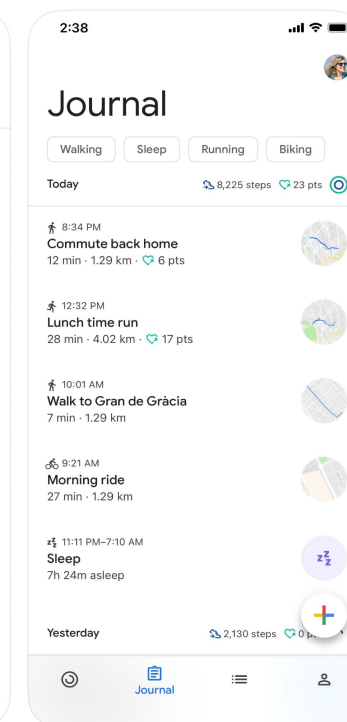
2:38

Journal

Walking Sleep Running Biking

Today 8,225 steps 23 pts

8:34 PM
Commute back home
12 min · 1.29 km · 6 pts

12:32 PM
Lunch time run
28 min · 4.02 km · 17 pts

10:01 AM
Walk to Gran de Gràcia
7 min · 1.29 km

9:21 AM
Morning ride
27 min · 1.29 km

11:11 PM–7:10 AM
Sleep
7h 24m asleep

Yesterday 2,130 steps 0 p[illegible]

Journal